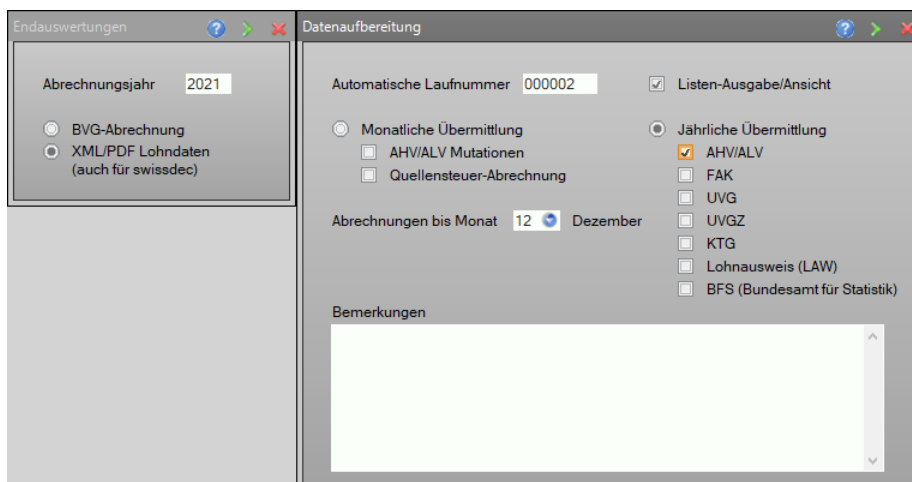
Endauswertungen

Abrechnungsjahr 2021

BVG-Abrechnung
XML/PDF Lohndaten (auch für swissdec)

Datenaufbereitung

Automatische Laufnummer 000002

Listen-Ausgabe/Ansicht

Monatliche Übermittlung
AHV/ALV Mutationen
Quellensteuer-Abrechnung

Abrechnungen bis Monat 12 Dezember

Jährliche Übermittlung
AHV/ALV
FAK
UVG
UVGZ
KTG
Lohnausweis (LAW)
BFS (Bundesamt für Statistik)

Bemerkungen